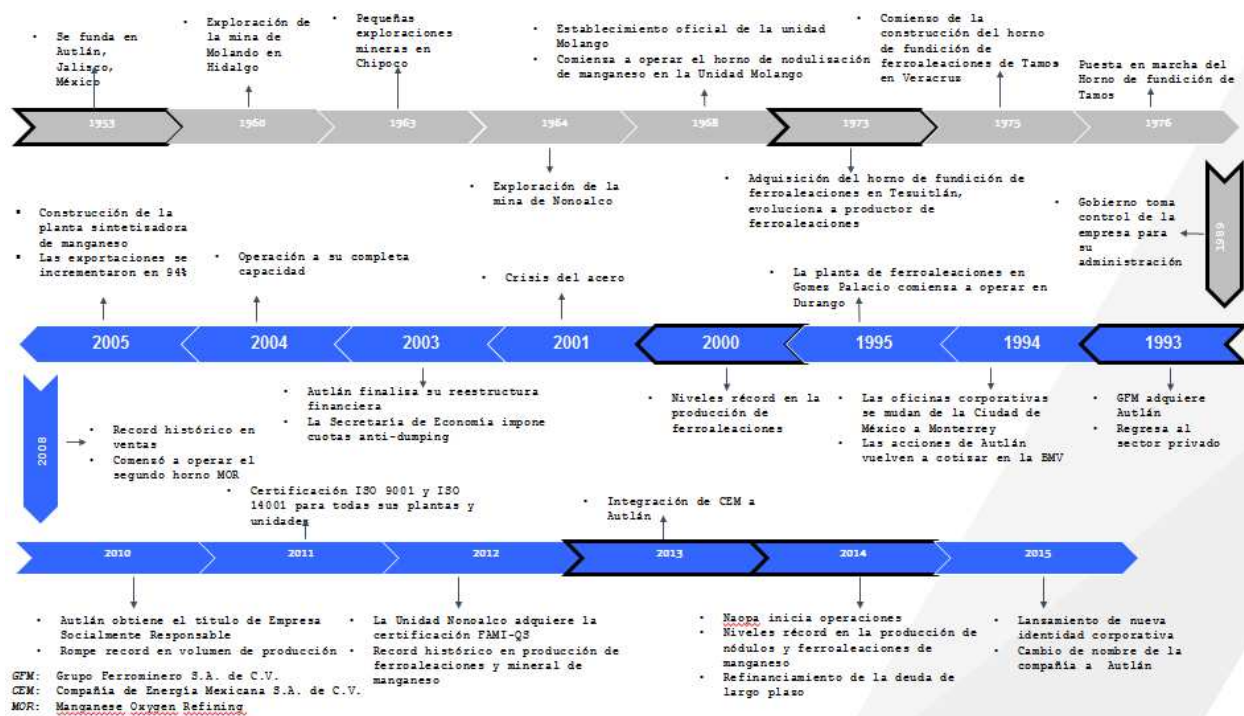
• Se funda en Autlán, Jalisco, México

• Exploración de la mina de Molando en Hidalgo

• Pequeñas exploraciones mineras en Chipoco

• Establecimiento oficial de la unidad Molango
• Comienza a operar el horno de nodulisación de manganeso en la Unidad Molango

• Comienso de la construcción del horno de fundición de ferroaleaciones de Tamos en Veracruz

• Puesta en marcha del Horno de fundición de Tamos

1953 1960 1963 1964 1968 1973 1975 1976

• Exploración de la mina de Nonoalco

• Adquisición del horno de fundición de ferroaleaciones en Tesuitlán, evoluciona a productor de ferroaleaciones

• Construcción de la planta sintetizadora de manganeso
• Las exportaciones se incrementaron en 94%

• Operación a su completa capacidad

• Crisis del acero

• La planta de ferroaleaciones en Gomes Palacio comienza a operar en Durango

• Gobierno toma control de la empresa para su administración

1989

2005 2004 2003 2001 2000 1995 1994 1993

• Autlán finaliza su reestructura financiera
• La Secretaría de Economía impone cuotas anti-dumping

• Niveles récord en la producción de ferroaleaciones

• Las oficinas corporativas se mudan de la Ciudad de México a Monterrey
• Las acciones de Autlán vuelven a cotizar en la BMV

• GFM adquiere Autlán
• Regresa al sector privado

2008

• Record histórico en ventas
• Comenzó a operar el segundo horno MOR

• Certificación ISO 9001 y ISO 14001 para todas sus plantas y unidades

• Integración de CEM a Autlán

2010 2011 2012 2013 2014 2015

• Autlán obtiene el título de Empresa Socialmente Responsable
• Rompe record en volumen de producción

• La Unidad Nonoalco adquiere la certificación FAMI-QS
• Record histórico en producción de ferroaleaciones y mineral de manganeso

• Naopa inicia operaciones
• Niveles récord en la producción de nódulos y ferroaleaciones de manganeso
• Refinanciamiento de la deuda de largo plaso

• Lansamiento de nueva identidad corporativa
• Cambio de nombre de la compañía a Autlán

GFM: Grupo Ferrominero S.A. de C.V.
CEM: Compañía de Energía Mexicana S.A. de C.V.
MOR: Manganese Oxygen Refining